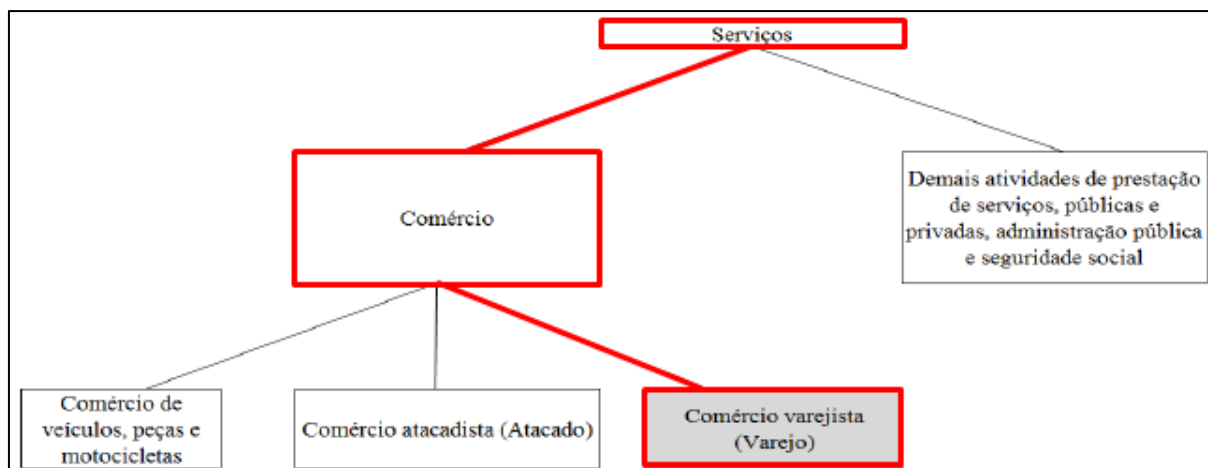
Serviços

Comércio

Demais atividades de prestação de serviços, públicas e privadas, administração pública e seguridade social

Comércio de veículos, peças e motocicletas

Comércio atacadista (Atacado)

Comércio varejista (Varejo)